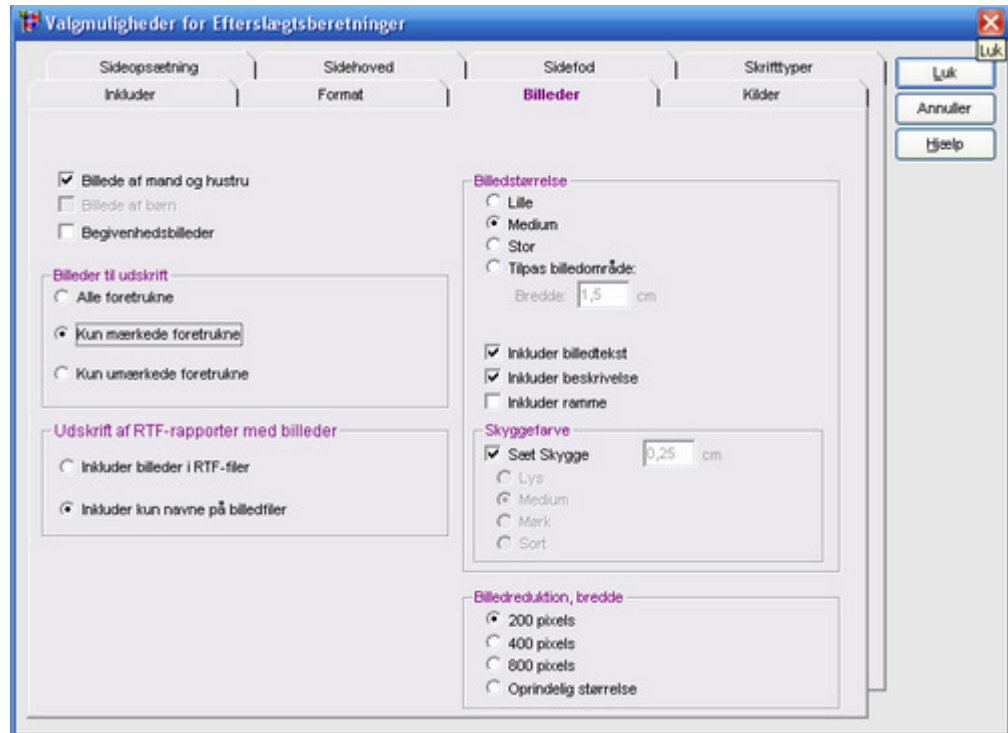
Valgmuligheder for Efterslægtsberetninger

Luk

Sideopsætning | Sidehoved | Sidefod | Skrifttyper

Inkluder | Format | Billeder | Kilder

Luk

Annuller

Hjælp

Billede af mand og hustru

Billede af børn

Begivenhedsbilleder

Billeder til udskrift

Alle foretrukne

Kun mærkede foretrukne

Kun umærkede foretrukne

Udskrift af RTF-rapporter med billeder

Inkluder billeder i RTF-filer

Inkluder kun navne på billedfiler

Billedstørrelse

Lille

Medium

Stor

Tilpas billedområde:

Bredde: 1,5 cm

Inkluder billedtekst

Inkluder beskrivelse

Inkluder ramme

Skyggefarve

Sæt Skygge 0,25 cm

Lys

Medium

Mørk

Sort

Billedreduktion, bredde

200 pixels

400 pixels

800 pixels

Oprindelig størrelse